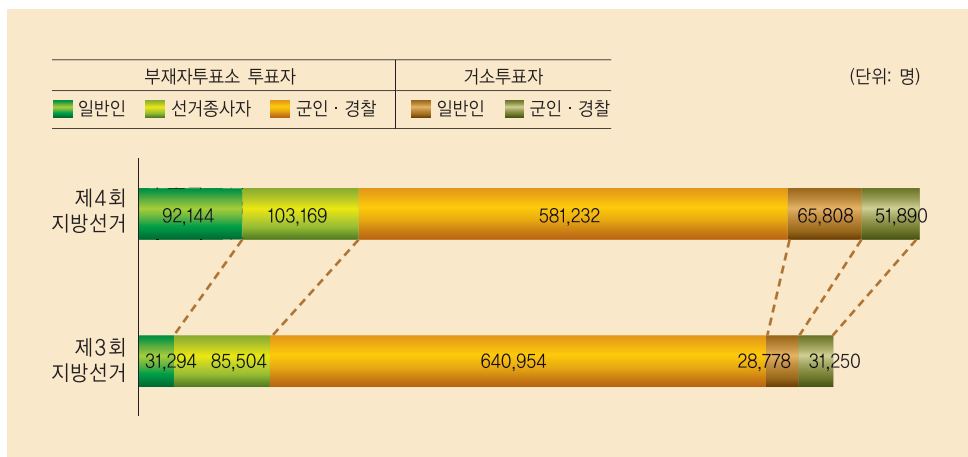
부재자투표소 투표자

거소투표자

(단위: 명)

일반인 선거종사자 군인 · 경찰 일반인 군인 · 경찰

제4회 지방선거

92,144 103,169 581,232 65,808 51,890

제3회 지방선거

31,294 85,504 640,954 28,778 31,250